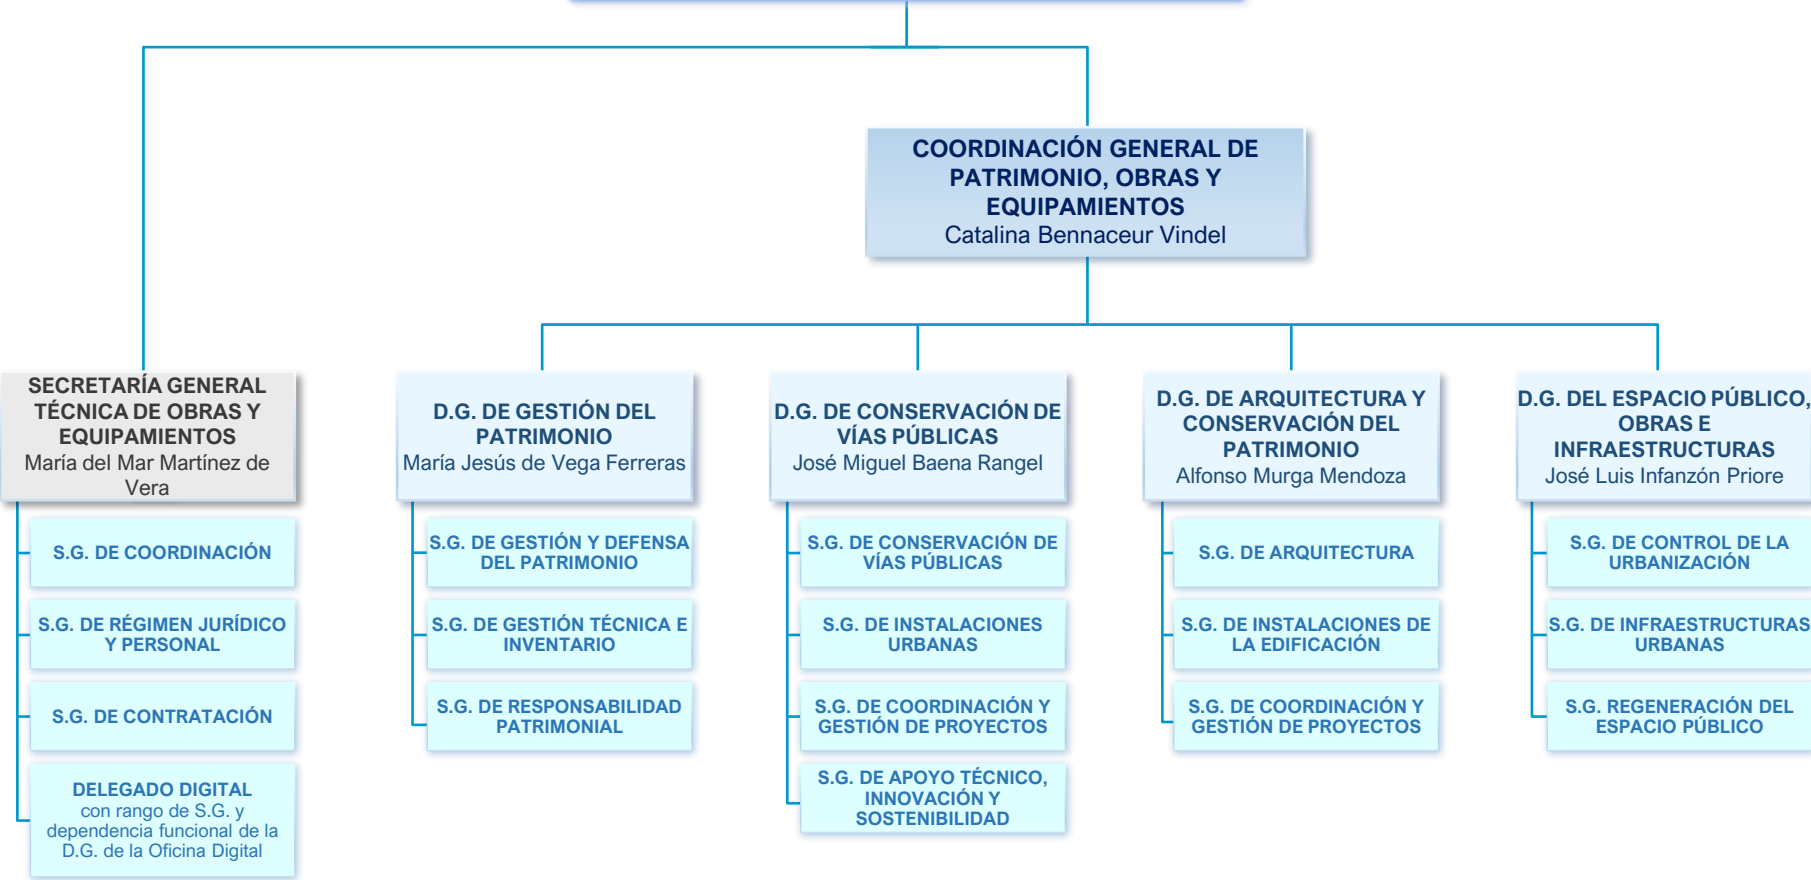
COORDINACIÓN GENERAL DE PATRIMONIO, OBRAS Y EQUIPAMIENTOS
Catalina Bennaceur Vindel

SECRETARÍA GENERAL TÉCNICA DE OBRAS Y EQUIPAMIENTOS
María del Mar Martínez de Vera

S.G. DE COORDINACIÓN

S.G. DE RÉGIMEN JURÍDICO Y PERSONAL

S.G. DE CONTRATACIÓN

DELEGADO DIGITAL
con rango de S.G. y dependencia funcional de la D.G. de la Oficina Digital

D.G. DE GESTIÓN DEL PATRIMONIO
María Jesús de Vega Ferreras

S.G. DE GESTIÓN Y DEFENSA DEL PATRIMONIO

S.G. DE GESTIÓN TÉCNICA E INVENTARIO

S.G. DE RESPONSABILIDAD PATRIMONIAL

D.G. DE CONSERVACIÓN DE VÍAS PÚBLICAS
José Miguel Baena Rangel

S.G. DE CONSERVACIÓN DE VÍAS PÚBLICAS

S.G. DE INSTALACIONES URBANAS

S.G. DE COORDINACIÓN Y GESTIÓN DE PROYECTOS

S.G. DE APOYO TÉCNICO, INNOVACIÓN Y SOSTENIBILIDAD

D.G. DE ARQUITECTURA Y CONSERVACIÓN DEL PATRIMONIO
Alfonso Murga Mendoza

S.G. DE ARQUITECTURA

S.G. DE INSTALACIONES DE LA EDIFICACIÓN

S.G. DE COORDINACIÓN Y GESTIÓN DE PROYECTOS

D.G. DEL ESPACIO PÚBLICO, OBRAS E INFRAESTRUCTURAS
José Luis Infanzón Priore

S.G. DE CONTROL DE LA URBANIZACIÓN

S.G. DE INFRAESTRUCTURAS URBANAS

S.G. REGENERACIÓN DEL ESPACIO PÚBLICO